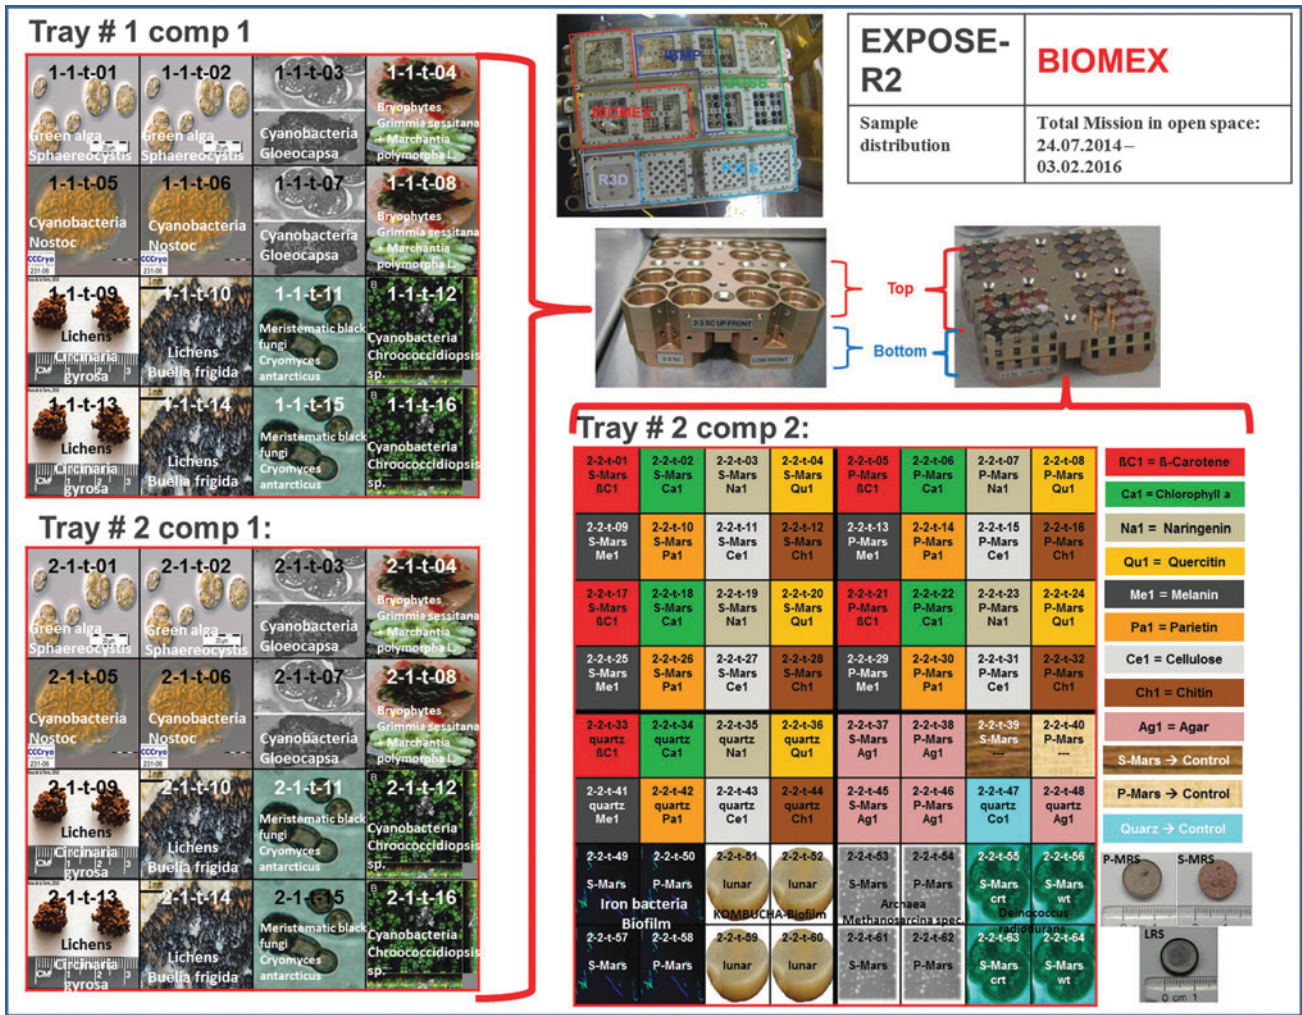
Tray # 1 comp 1

| 1-1-t-01 Green alga Sphaereocystis | 1-1-t-02 Green alga Sphaereocystis | 1-1-t-03 Cyanobacteria Gloeocapsa | 1-1-t-04 Bryophytes Grimmia sessitana + Marchantia polymorpha L. |
|---|---|---|---|
| 1-1-t-05 Cyanobacteria Nostoc | 1-1-t-06 Cyanobacteria Nostoc | 1-1-t-07 Cyanobacteria Gloeocapsa | 1-1-t-08 Bryophytes Grimmia sessitana + Marchantia polymorpha L. |
| 1-1-t-09 Lichens Circinaria gyrosa | 1-1-t-10 Lichens Buelia frigida | 1-1-t-11 Meristematic black fungi Cryomyces antarcticus | 1-1-t-12 Cyanobacteria Chroococcidiopsis sp. |
| 1-1-t-13 Lichens Circinaria gyrosa | 1-1-t-14 Lichens Buelia frigida | 1-1-t-15 Meristematic black fungi Cryomyces antarcticus | 1-1-t-16 Cyanobacteria Chroococcidiopsis sp. |

Tray # 2 comp 1:

| 2-1-t-01 Green alga Sphaereocystis | 2-1-t-02 Green alga Sphaereocystis | 2-1-t-03 Cyanobacteria Gloeocapsa | 2-1-t-04 Bryophytes Grimmia sessitana + Marchantia polymorpha L. |
|---|---|---|---|
| 2-1-t-05 Cyanobacteria Nostoc | 2-1-t-06 Cyanobacteria Nostoc | 2-1-t-07 Cyanobacteria Gloeocapsa | 2-1-t-08 Bryophytes Grimmia sessitana + Marchantia polymorpha L. |
| 2-1-t-09 Lichens Circinaria gyrosa | 2-1-t-10 Lichens Buelia frigida | 2-1-t-11 Meristematic black fungi Cryomyces antarcticus | 2-1-t-12 Cyanobacteria Chroococcidiopsis sp. |
| 2-1-t-13 Lichens Circinaria gyrosa | 2-1-t-14 Lichens Buelia frigida | 2-1-t-15 Meristematic black fungi Cryomyces antarcticus | 2-1-t-16 Cyanobacteria Chroococcidiopsis sp. |

BIOMEX
R3D

| EXPOSE-R2 | BIOMEX |
|---|---|
| Sample distribution | Total Mission in open space: 24.07.2014 – 03.02.2016 |

Top
Bottom

Tray # 2 comp 2:

| 2-2-t-01 S-Mars ßC1 | 2-2-t-02 S-Mars Ca1 | 2-2-t-03 S-Mars Na1 | 2-2-t-04 S-Mars Qu1 | 2-2-t-05 P-Mars ßC1 | 2-2-t-06 P-Mars Ca1 | 2-2-t-07 P-Mars Na1 | 2-2-t-08 P-Mars Qu1 |
|---|---|---|---|---|---|---|---|
| 2-2-t-09 S-Mars Me1 | 2-2-t-10 S-Mars Pa1 | 2-2-t-11 S-Mars Ce1 | 2-2-t-12 S-Mars Ch1 | 2-2-t-13 P-Mars Me1 | 2-2-t-14 P-Mars Pa1 | 2-2-t-15 P-Mars Ce1 | 2-2-t-16 P-Mars Ch1 |
| 2-2-t-17 S-Mars ßC1 | 2-2-t-18 S-Mars Ca1 | 2-2-t-19 S-Mars Na1 | 2-2-t-20 S-Mars Qu1 | 2-2-t-21 P-Mars ßC1 | 2-2-t-22 P-Mars Ca1 | 2-2-t-23 P-Mars Na1 | 2-2-t-24 P-Mars Qu1 |
| 2-2-t-25 S-Mars Me1 | 2-2-t-26 S-Mars Pa1 | 2-2-t-27 S-Mars Ce1 | 2-2-t-28 S-Mars Ch1 | 2-2-t-29 P-Mars Me1 | 2-2-t-30 P-Mars Pa1 | 2-2-t-31 P-Mars Ce1 | 2-2-t-32 P-Mars Ch1 |
| 2-2-t-33 quartz ßC1 | 2-2-t-34 quartz Ca1 | 2-2-t-35 quartz Na1 | 2-2-t-36 quartz Qu1 | 2-2-t-37 S-Mars Ag1 | 2-2-t-38 P-Mars Ag1 | 2-2-t-39 S-Mars --- | 2-2-t-40 P-Mars --- |
| 2-2-t-41 quartz Me1 | 2-2-t-42 quartz Pa1 | 2-2-t-43 quartz Ce1 | 2-2-t-44 quartz Ch1 | 2-2-t-45 S-Mars Ag1 | 2-2-t-46 P-Mars Ag1 | 2-2-t-47 quartz Co1 | 2-2-t-48 quartz Ag1 |
| 2-2-t-49 S-Mars Iron bacteria Biofilm | 2-2-t-50 P-Mars | 2-2-t-51 lunar KOMBUCHA-Biofilm | 2-2-t-52 lunar | 2-2-t-53 S-Mars Archaea Methanosarcina spec. | 2-2-t-54 P-Mars | 2-2-t-55 S-Mars crt Deinococcus radiodurans | 2-2-t-56 S-Mars wt |
| 2-2-t-57 S-Mars | 2-2-t-58 P-Mars | 2-2-t-59 lunar | 2-2-t-60 lunar | 2-2-t-61 S-Mars | 2-2-t-62 P-Mars | 2-2-t-63 S-Mars crt | 2-2-t-64 S-Mars wt |

ßC1 = ß-Carotene
Ca1 = Chlorophyll a
Na1 = Naringenin
Qu1 = Quercitin
Me1 = Melanin
Pa1 = Parietin
Ce1 = Cellulose
Ch1 = Chitin
Ag1 = Agar
S-Mars → Control
P-Mars → Control
Quarz → Control

P-MRS
S-MRS
LRS
0 cm 1